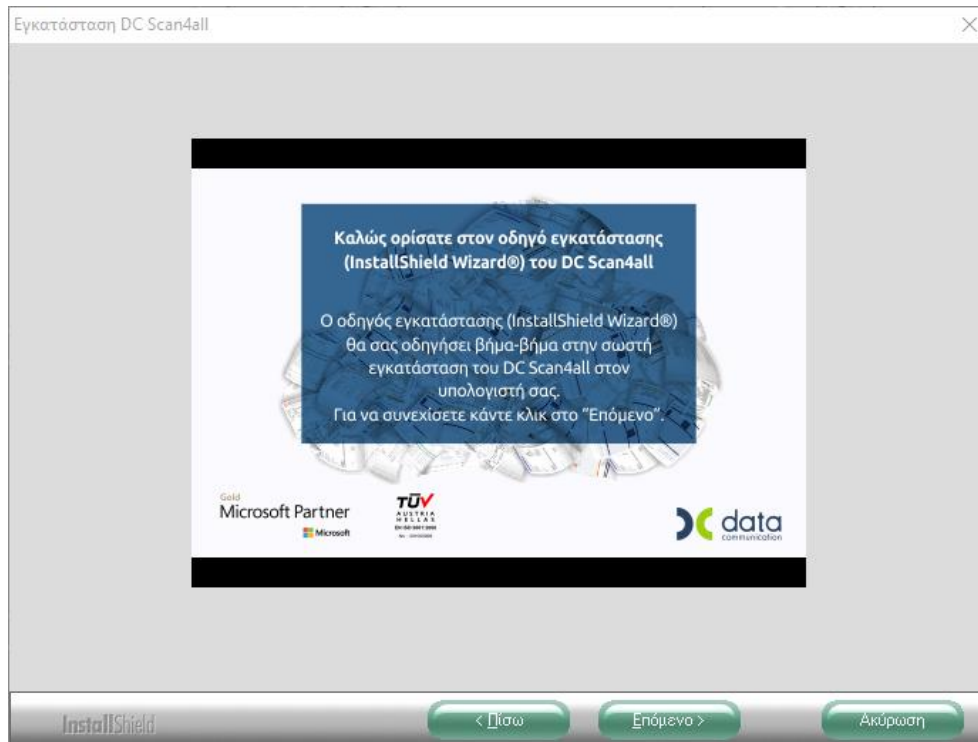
Εγκατάσταση DC Scan4all

Καλώς ορίσατε στον οδηγό εγκατάστασης (InstallShield Wizard®) του DC Scan4all

Ο οδηγός εγκατάστασης (InstallShield Wizard®) θα σας οδηγήσει βήμα-βήμα στην σωστή εγκατάσταση του DC Scan4all στον υπολογιστή σας.
Για να συνεχίσετε κάντε κλικ στο "Επόμενο".

Gold
Microsoft Partner
Microsoft

TÜV AUSTRIA HELLAS
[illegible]

data
communication

InstallShield

< Πίσω

Επόμενο >

Ακύρωση